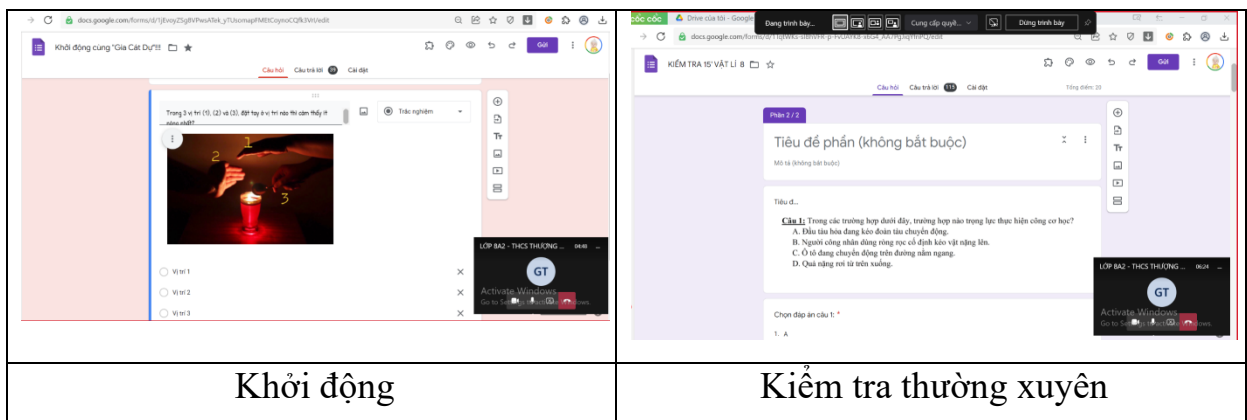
| ← → C docs.google.com/forms/d/1jEvoyZSg8VPwsATek_yTUscmapfMEtCoymoCQfk3VH/edit<br><br>Khởi động cùng "Gia Cát Dự"!!! Gửi<br><br>Câu hỏi Câu trả lời Cài đặt<br><br>Trong 3 vị trí (1), (2) và (3), đặt tay ở vị trí nào thì cảm thấy ít nóng nhất? Trắc nghiệm<br><br>2 1 3<br><br>Vị trí 1<br>Vị trí 2<br>Vị trí 3<br><br>LỚP 8A2 - THCS THƯỜNG ... 04:40<br>GT<br>Activate Windows<br>Go to Settings to activate Windows. | Cốc Cốc Drive của tôi - Google Đang trình bày... Cung cấp quyề... Dừng trình bày<br>← → C docs.google.com/forms/d/1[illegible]/edit<br><br>KIỂM TRA 15' VẬT LÍ 8 Gửi<br><br>Câu hỏi Câu trả lời 113 Cài đặt Tổng điểm: 20<br><br>Phần 2 / 2<br>Tiêu đề phần (không bắt buộc)<br>Mô tả (không bắt buộc)<br><br>Tiêu đ...<br><br>Câu 1: Trong các trường hợp dưới đây, trường hợp nào trọng lực thực hiện công cơ học?<br>A. Đầu tàu hỏa đang kéo đoàn tàu chuyển động.<br>B. Người công nhân dùng ròng rọc cố định kéo vật nặng lên.<br>C. Ô tô đang chuyển động trên đường nằm ngang.<br>D. Quả nặng rơi từ trên xuống.<br><br>Chọn đáp án câu 1: *<br>1. A<br><br>LỚP 8A2 - THCS THƯỜNG ... 06:24<br>GT<br>Activate Windows<br>Go to Settings to activate Windows. |
|---|---|
| Khởi động | Kiểm tra thường xuyên |